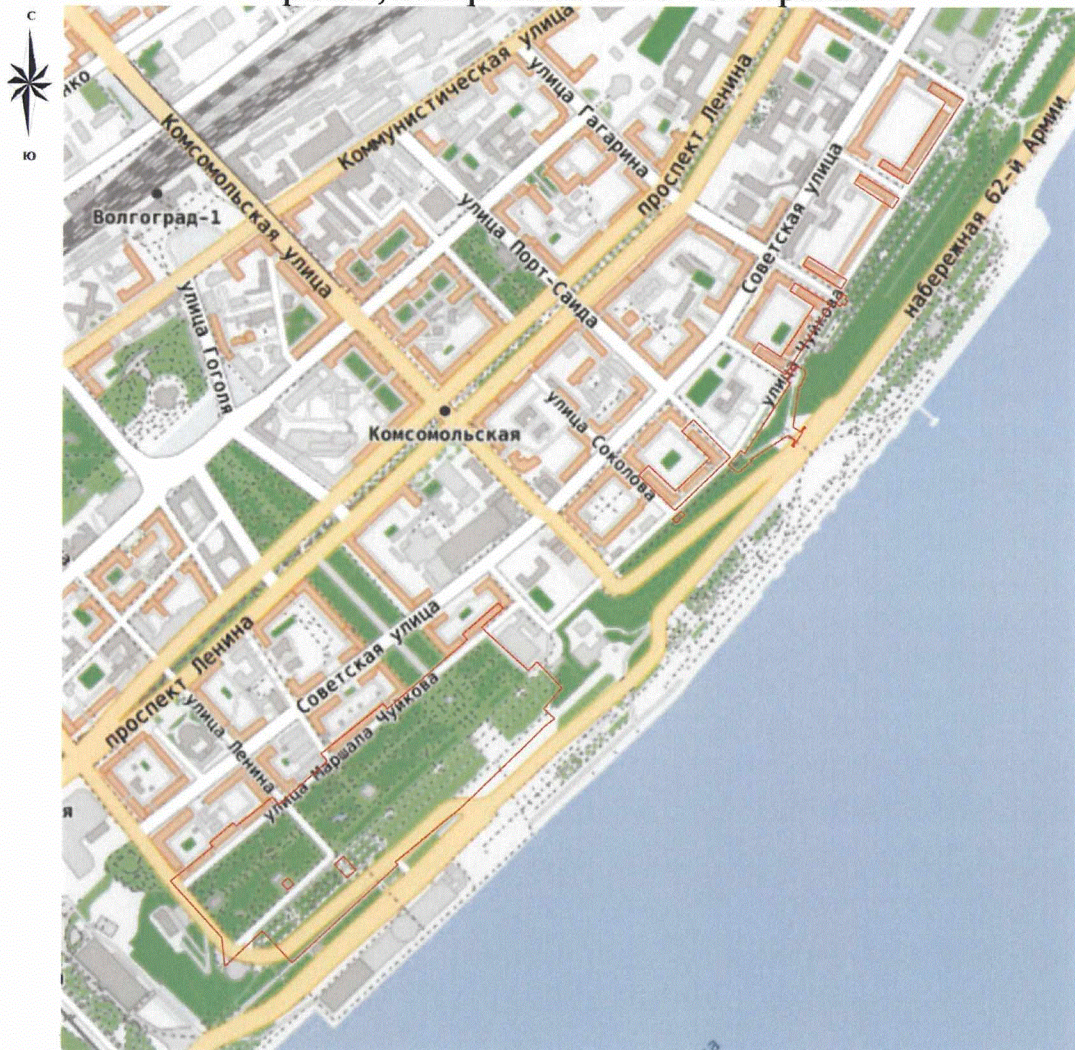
С
Ю
нко
Коммунистическая улица
улица Гагарина
проспект Ленина
Комсомольская улица
Волгоград-1
улица Порт-Саида
Советская улица
набережная 62-й Армии
улица Гоголя
улица Чуйкова
улица Соколова
Комсомольская
Советская улица
проспект Ленина
улица Маршала Чуйкова
улица Ленина
я